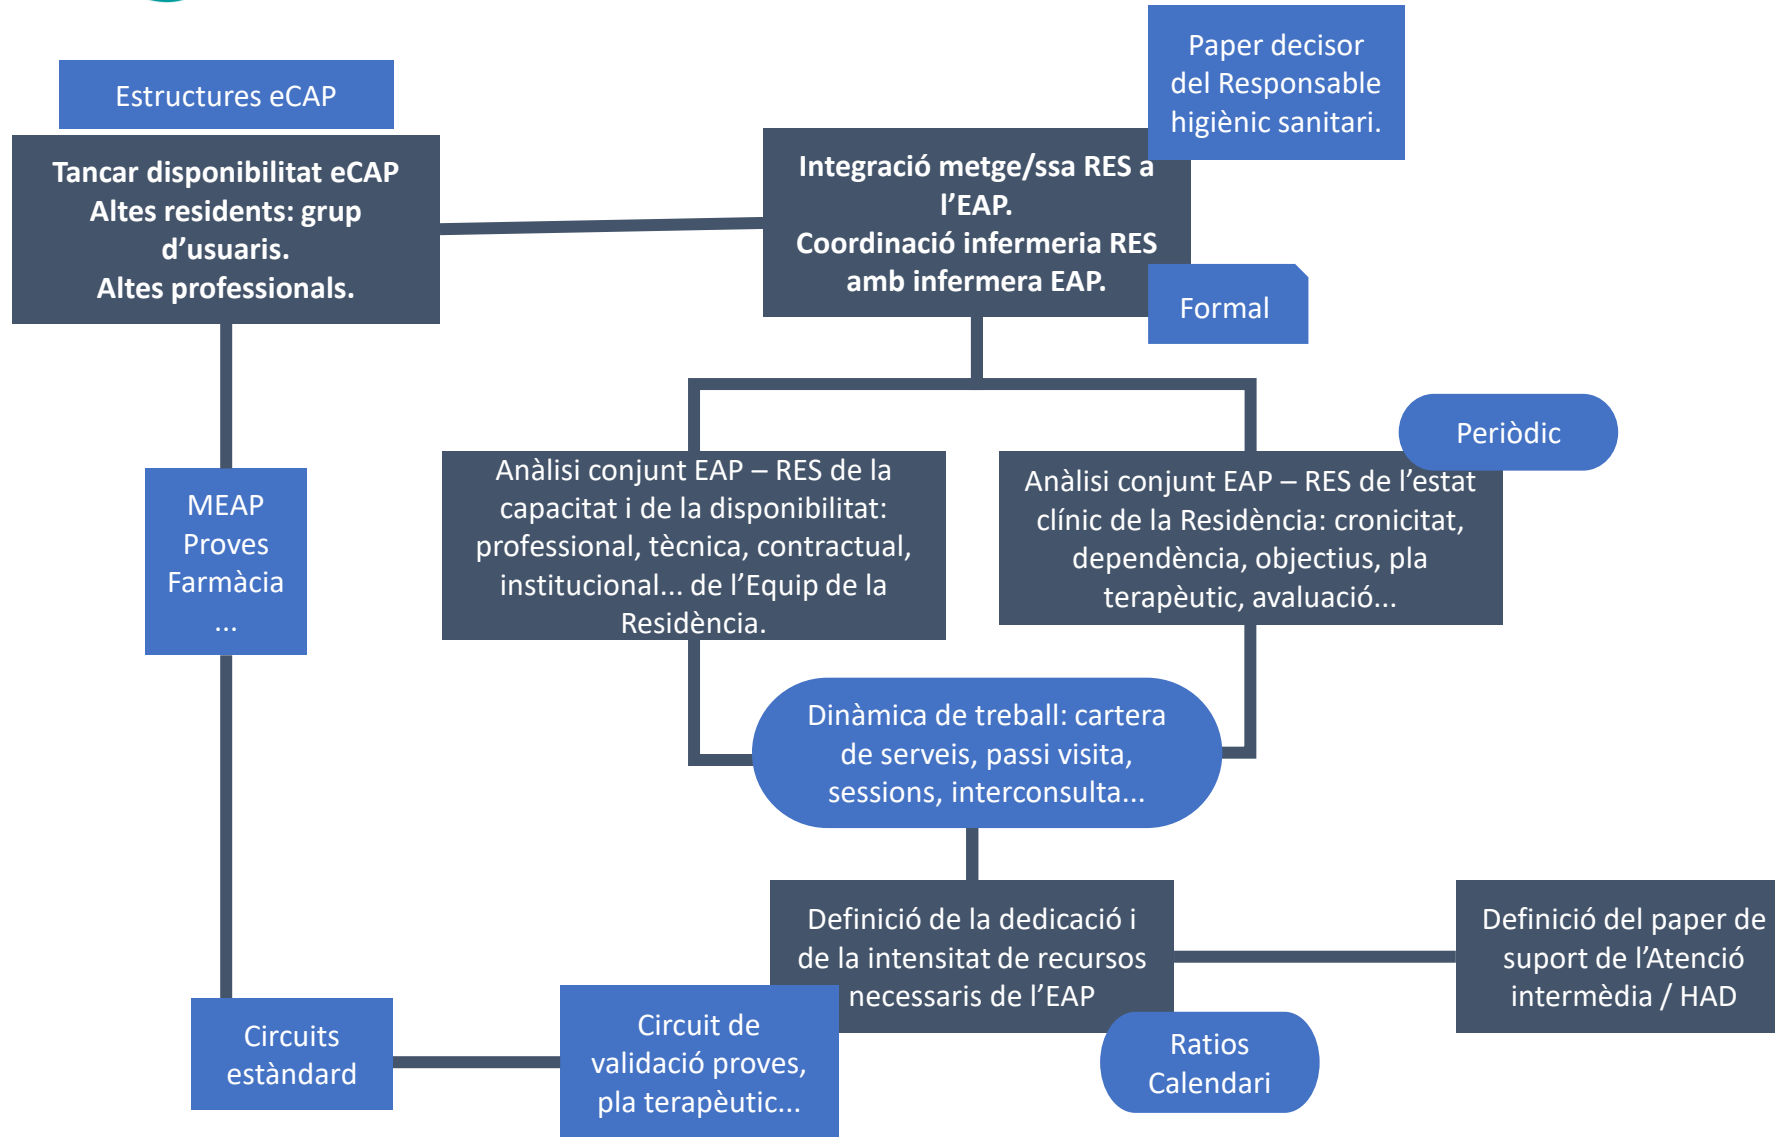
Estructures eCAP

Tancar disponibilitat eCAP
Altes residents: grup d'usuaris.
Altes professionals.

Paper decisor del Responsable higiènic sanitari.

Integració metge/ssa RES a l'EAP.
Coordinació infermeria RES amb infermera EAP.

Formal

MEAP
Proves
Farmàcia
...

Anàlisi conjunt EAP – RES de la capacitat i de la disponibilitat: professional, tècnica, contractual, institucional... de l'Equip de la Residència.

Periòdic

Anàlisi conjunt EAP – RES de l'estat clínic de la Residència: cronicitat, dependència, objectius, pla terapèutic, avaluació...

Dinàmica de treball: cartera de serveis, passi visita, sessions, interconsulta...

Definició de la dedicació i de la intensitat de recursos necessaris de l'EAP

Definició del paper de suport de l'Atenció intermèdia / HAD

Circuits estàndard

Circuit de validació proves, pla terapèutic...

Ratios
Calendari